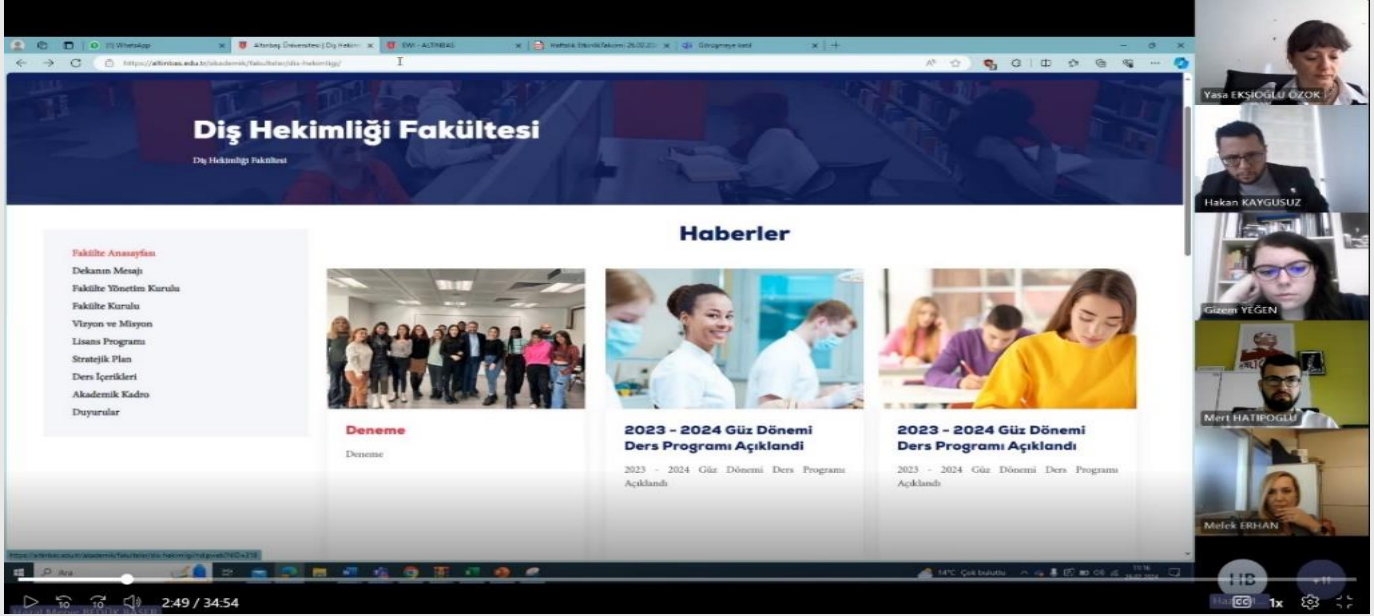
(1) WhatsApp
Altınbaş Üniversitesi | Diş Hekimi
EWI - ALTINBAS
Haftalık Etkinlik Takvimi - 26.02.20
Görüşmeye katıl
https://altinbas.edu.tr/akademik/fakulteler/dis-hekimligi/

Diş Hekimliği Fakültesi
Diş Hekimliği Fakültesi

Fakülte Anasayfası
Dekanın Mesajı
Fakülte Yönetim Kurulu
Fakülte Kurulu
Vizyon ve Misyon
Lisans Programı
Stratejik Plan
Ders İçerikleri
Akademik Kadro
Duyurular

Haberler

Deneme
Deneme

2023 - 2024 Güz Dönemi Ders Programı Açıklandi
2023 - 2024 Güz Dönemi Ders Programı Açıklandı

2023 - 2024 Güz Dönemi Ders Programı Açıklandı
2023 - 2024 Güz Dönemi Ders Programı Açıklandı

Ara
14°C Çok bulutlu

Yasa EKŞİOĞLU ÖZOK
Hakan KAYGUSUZ
Gizem YEĞEN
Mert HATİPOĞLU
Melek ERHAN

HB
+11
2:49 / 34:54
1x